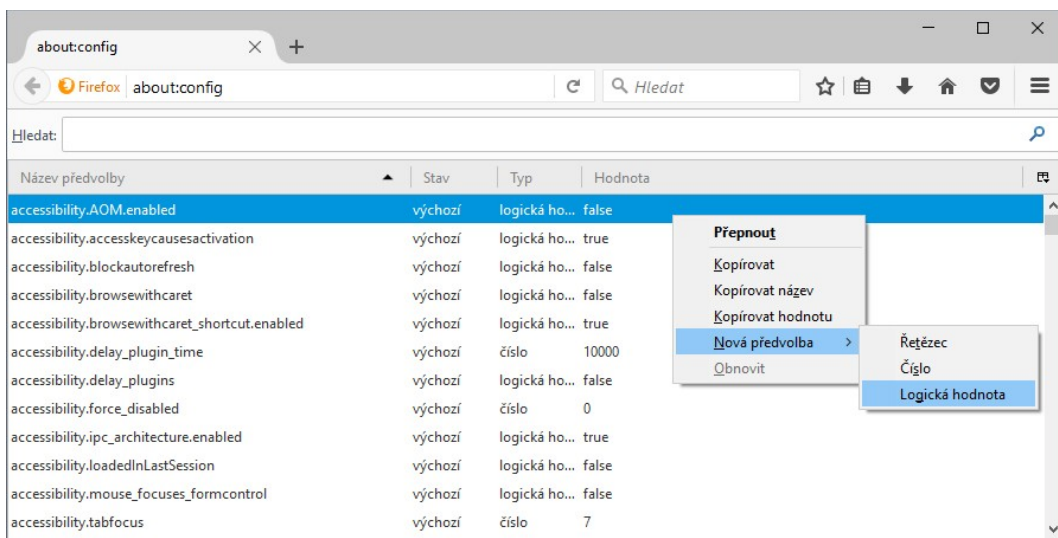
about:config

Firefox about:config

Hledat

Hledat:

| Název předvolby | Stav | Typ | Hodnota |
|---|---|---|---|
| accessibility.AOM.enabled | výchozí | logická ho... | false |
| accessibility.accesskeycausesactivation | výchozí | logická ho... | true |
| accessibility.blockautorefresh | výchozí | logická ho... | false |
| accessibility.browsewithcaret | výchozí | logická ho... | false |
| accessibility.browsewithcaret_shortcut.enabled | výchozí | logická ho... | true |
| accessibility.delay_plugin_time | výchozí | číslo | 10000 |
| accessibility.delay_plugins | výchozí | logická ho... | false |
| accessibility.force_disabled | výchozí | číslo | 0 |
| accessibility.ipc_architecture.enabled | výchozí | logická ho... | true |
| accessibility.loadedInLastSession | výchozí | logická ho... | false |
| accessibility.mouse_focuses_formcontrol | výchozí | logická ho... | false |
| accessibility.tabfocus | výchozí | číslo | 7 |

Přepnout
Kopírovat
Kopírovat název
Kopírovat hodnotu
Nová předvolba
Obnovit

Řetězec
Číslo
Logická hodnota